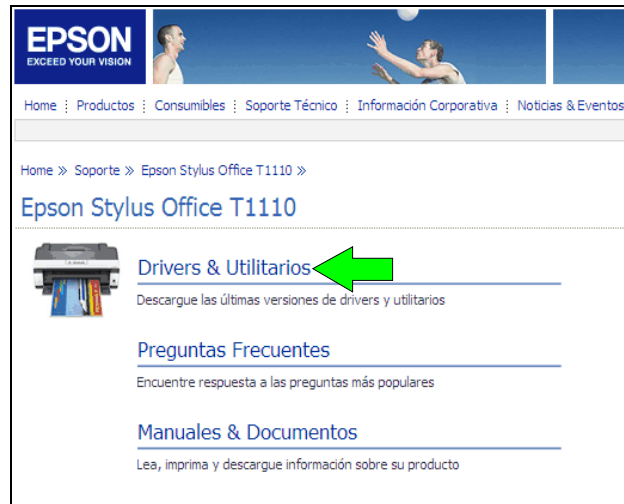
EPSON
EXCEED YOUR VISION

Home | Productos | Consumibles | Soporte Técnico | Información Corporativa | Noticias & Eventos

Home » Soporte » Epson Stylus Office T1110 »

Epson Stylus Office T1110

Drivers & Utilitarios

Descargue las últimas versiones de drivers y utilitarios

Preguntas Frecuentes

Encuentre respuesta a las preguntas más populares

Manuales & Documentos

Lea, imprima y descargue información sobre su producto